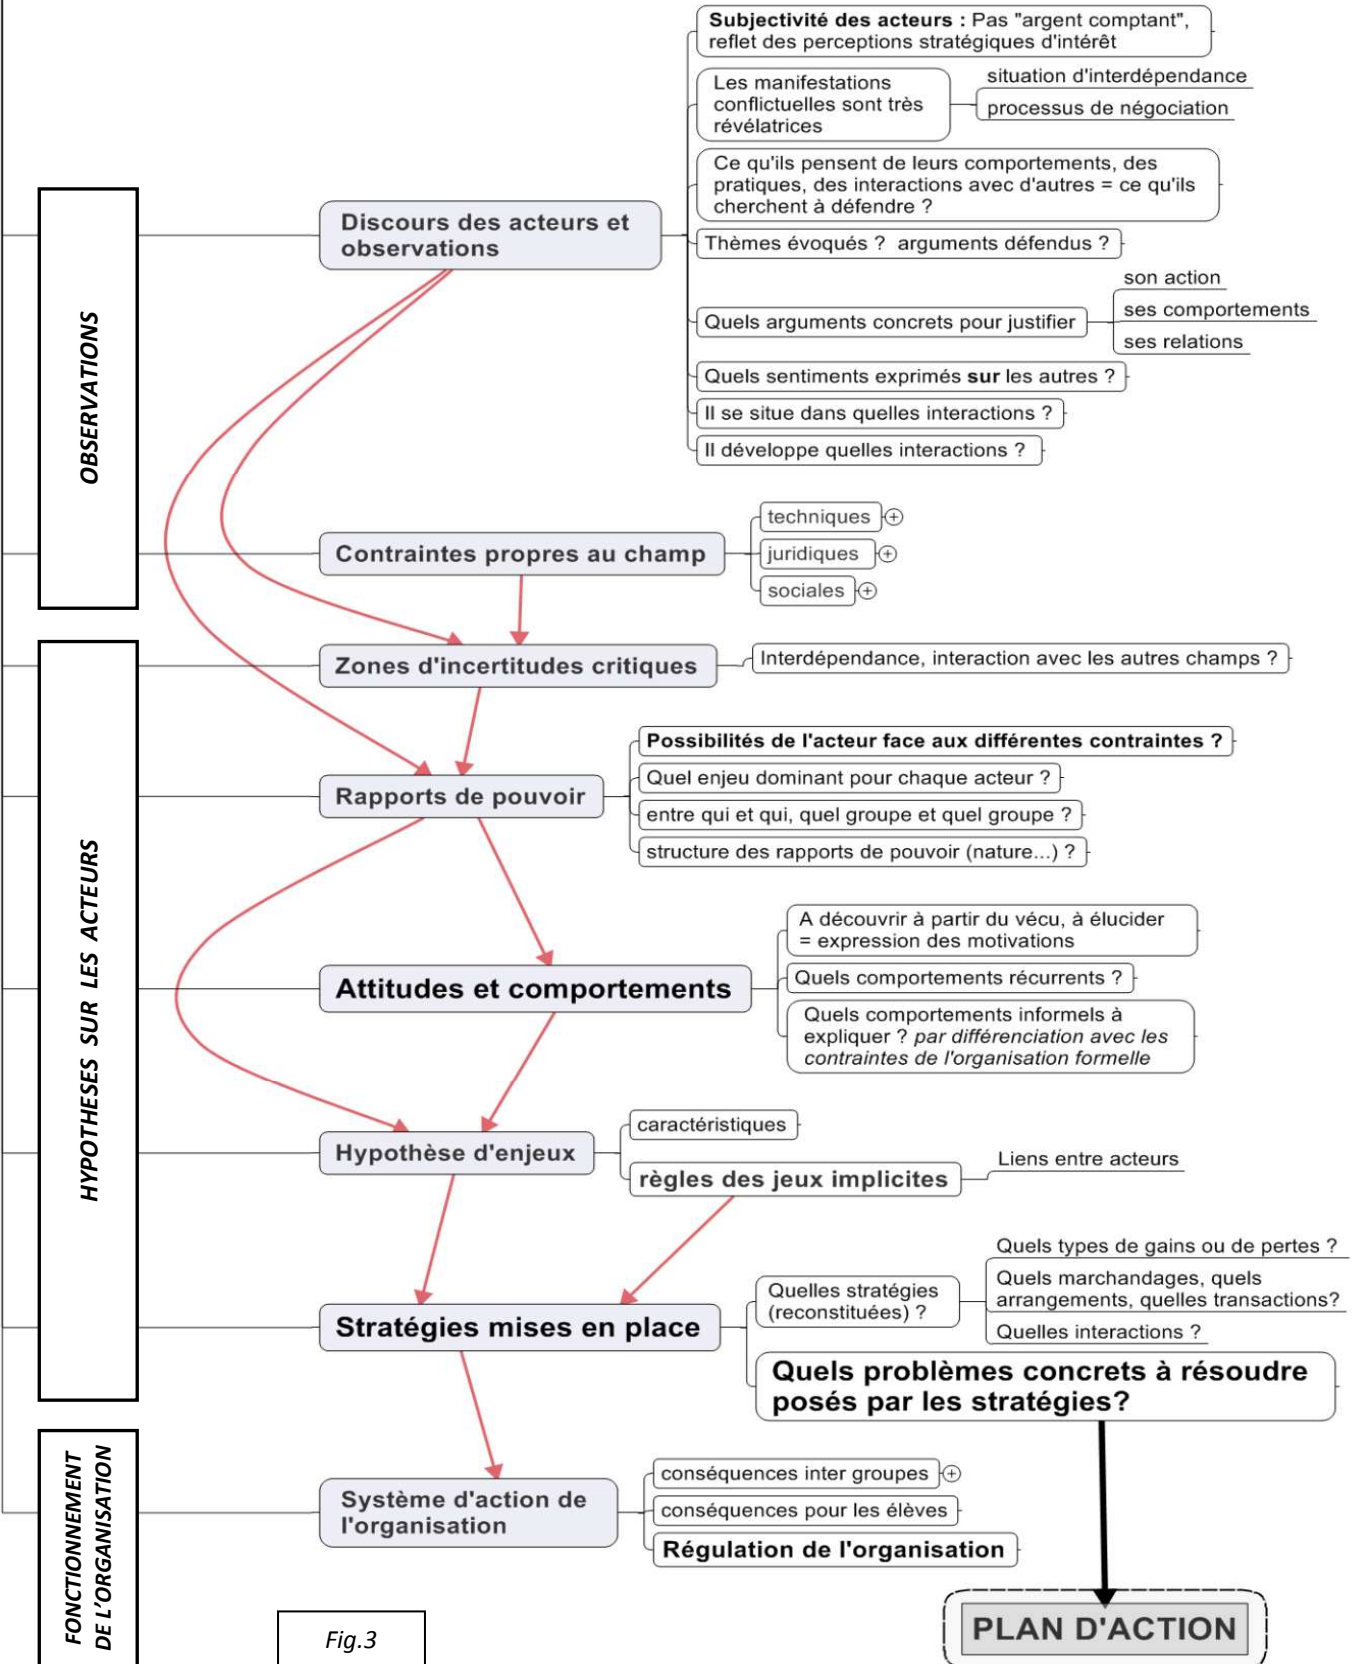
OBSERVATIONS

HYPOTHESES SUR LES ACTEURS

FONCTIONNEMENT DE L'ORGANISATION

Discours des acteurs et observations

Subjectivité des acteurs : Pas "argent comptant", reflet des perceptions stratégiques d'intérêt

Les manifestations conflictuelles sont très révélatrices

situation d'interdépendance

processus de négociation

Ce qu'ils pensent de leurs comportements, des pratiques, des interactions avec d'autres = ce qu'ils cherchent à défendre ?

Thèmes évoqués ? arguments défendus ?

Quels arguments concrets pour justifier

son action

ses comportements

ses relations

Quels sentiments exprimés **sur** les autres ?

Il se situe dans quelles interactions ?

Il développe quelles interactions ?

Contraintes propres au champ

techniques

juridiques

sociales

Zones d'incertitudes critiques

Interdépendance, interaction avec les autres champs ?

Rapports de pouvoir

**Possibilités de l'acteur face aux différentes contraintes ?**

Quel enjeu dominant pour chaque acteur ?

entre qui et qui, quel groupe et quel groupe ?

structure des rapports de pouvoir (nature...) ?

Attitudes et comportements

A découvrir à partir du vécu, à élucider = expression des motivations

Quels comportements récurrents ?

Quels comportements informels à expliquer ? *par différenciation avec les contraintes de l'organisation formelle*

Hypothèse d'enjeux

caractéristiques

règles des jeux implicites

Liens entre acteurs

Stratégies mises en place

Quelles stratégies (reconstituées) ?

Quels types de gains ou de pertes ?

Quels marchandages, quels arrangements, quelles transactions?

Quelles interactions ?

**Quels problèmes concrets à résoudre posés par les stratégies?**

Système d'action de l'organisation

conséquences inter groupes

conséquences pour les élèves

**Régulation de l'organisation**

PLAN D'ACTION

*Fig.3*